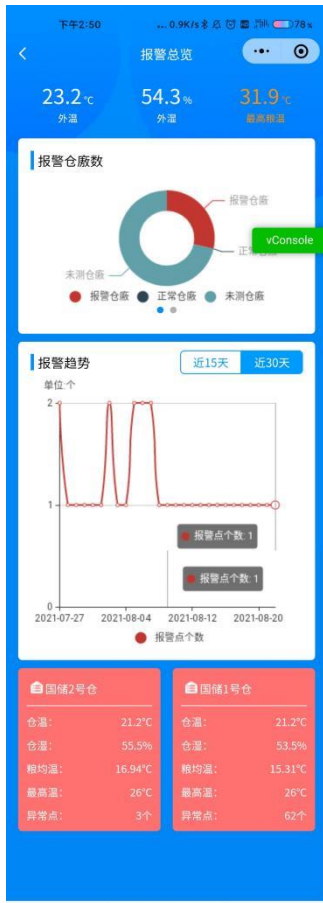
下午2:50 ...0.9K/s 78

报警总览

23.2℃
外温

54.3%
外湿

31.9℃
最高粮温

报警仓廒数

报警仓廒
正常仓廒
未测仓廒

vConsole

报警仓廒 正常仓廒 未测仓廒

报警趋势

近15天 近30天

单位 个

2
1
0

报警点个数: 1
报警点个数: 1

2021-07-27 2021-08-04 2021-08-12 2021-08-20

报警点个数

国储2号仓
仓温: 21.2°C
仓湿: 55.5%
粮均温: 16.94°C
最高温: 26°C
异常点: 3个

国储1号仓
仓温: 21.2°C
仓湿: 53.5%
粮均温: 15.31°C
最高温: 26°C
异常点: 62个